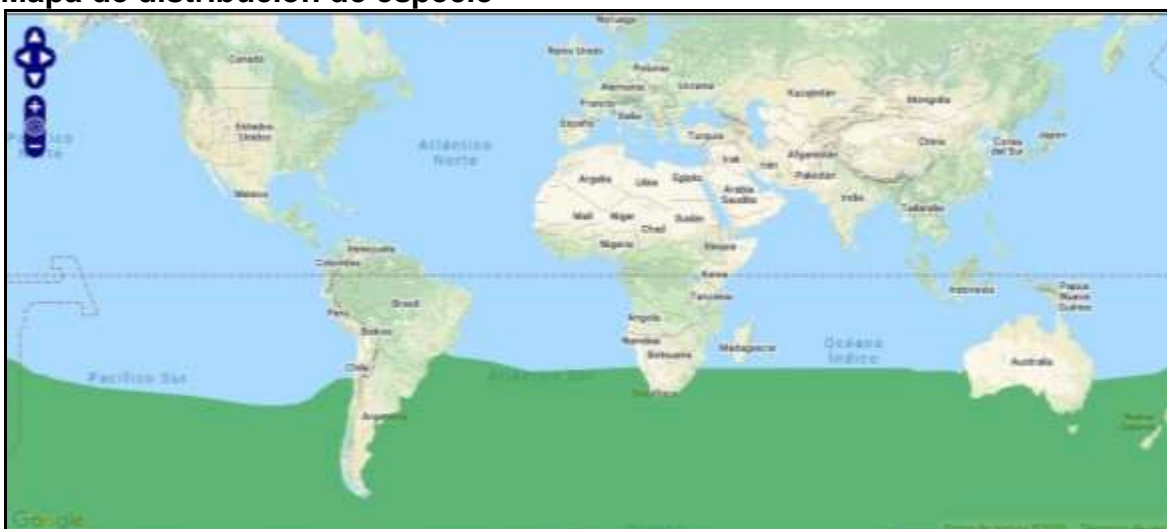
Mapa de distribución de especie

Noruega
Reino Unido
Polonia
Alemania
Ucrania
Francia
Italia
España
Kazajistán
Mongolia
Canadá
Estados Unidos
Pacífico Norte
Atlántico Norte
Turquía
Irak
Irán
Afganistán
Pakistán
China
Corea del Sur
Japón
India
Tailandia
México
Argelia
Libia
Egipto
Arabia Saudita
Malí
Níger
Chad
Sudán
Nigeria
Etiopía
Venezuela
Colombia
Kenia
Tanzania
Brasil
Perú
Bolivia
Angola
Namibia
Botsuana
Madagascar
Indonesia
Papúa Nueva Guinea
Océano Índico
Australia
Pacífico Sur
Chile
Atlántico Sur
Sudáfrica
Argentina
Nueva Zelanda
Google